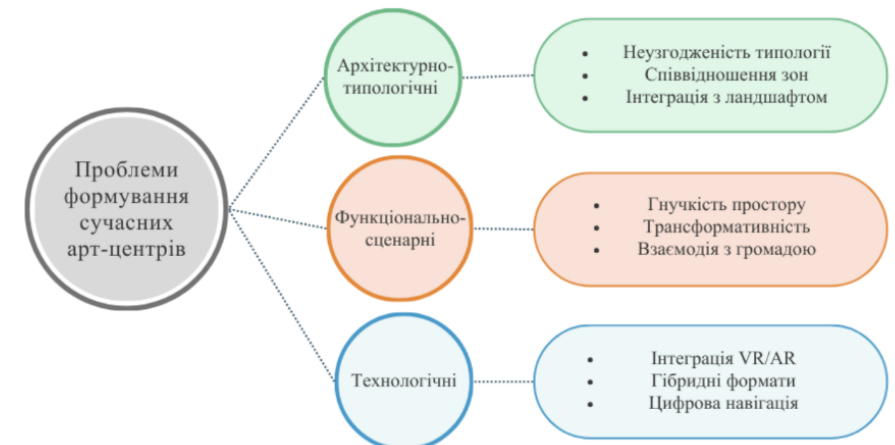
Проблеми формування сучасних арт-центрів

Архітектурно-типологічні

- Неузгодженість типології
- Співвідношення зон
- Інтеграція з ландшафтом

Функціонально-сценарні

- Гнучкість простору
- Трансформативність
- Взаємодія з громадою

Технологічні

- Інтеграція VR/AR
- Гібридні формати
- Цифрова навігація